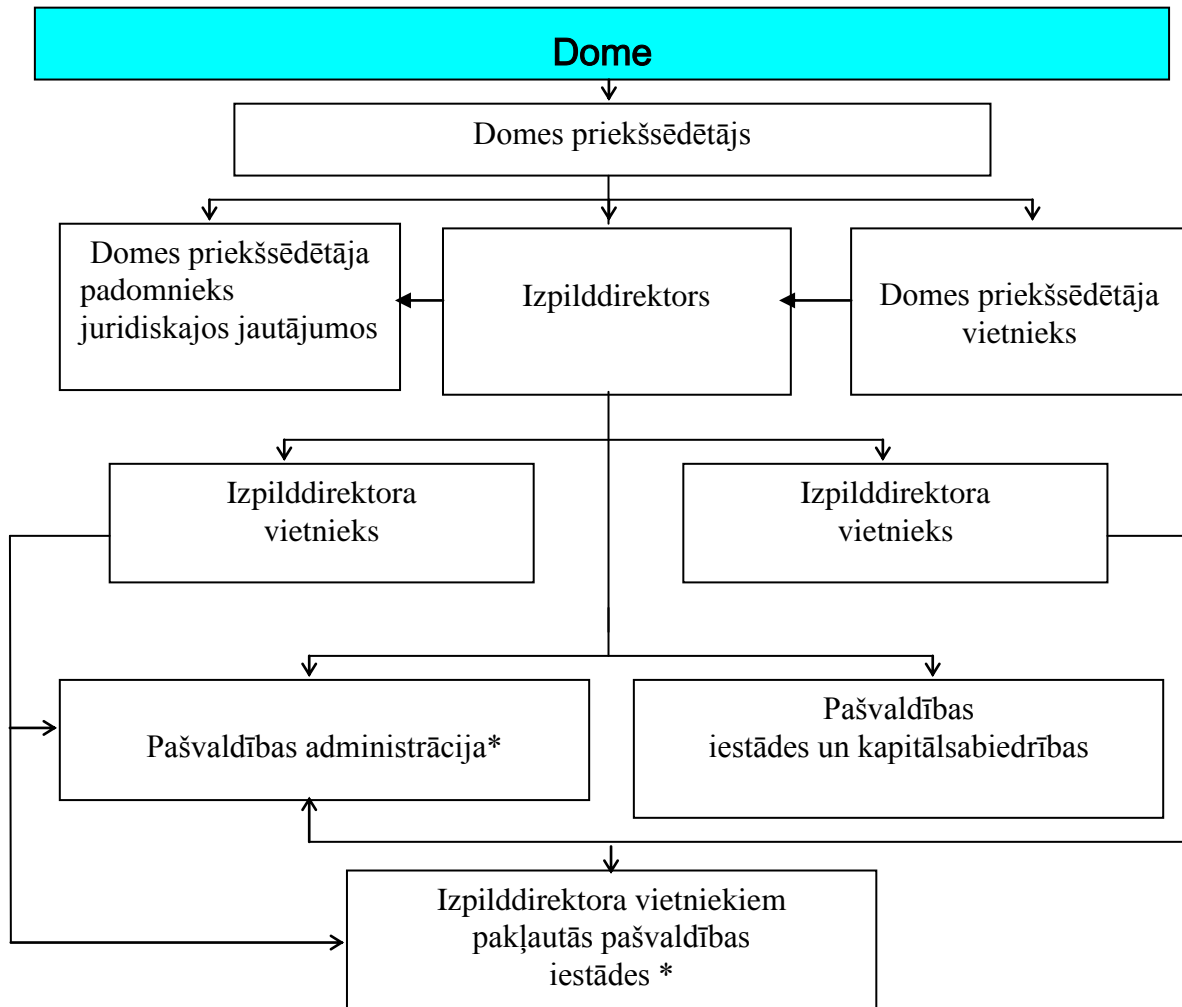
Dome

Domes priekšsēdētājs

Domes priekšsēdētāja padomnieks juridiskajos jautājumos

Izpilddirektors

Domes priekšsēdētāja vietnieks

Izpilddirektora vietnieks

Izpilddirektora vietnieks

Pašvaldības administrācija*

Pašvaldības iestādes un kapitālsabiedrības

Izpilddirektora vietniekiem pakļautās pašvaldības iestādes *